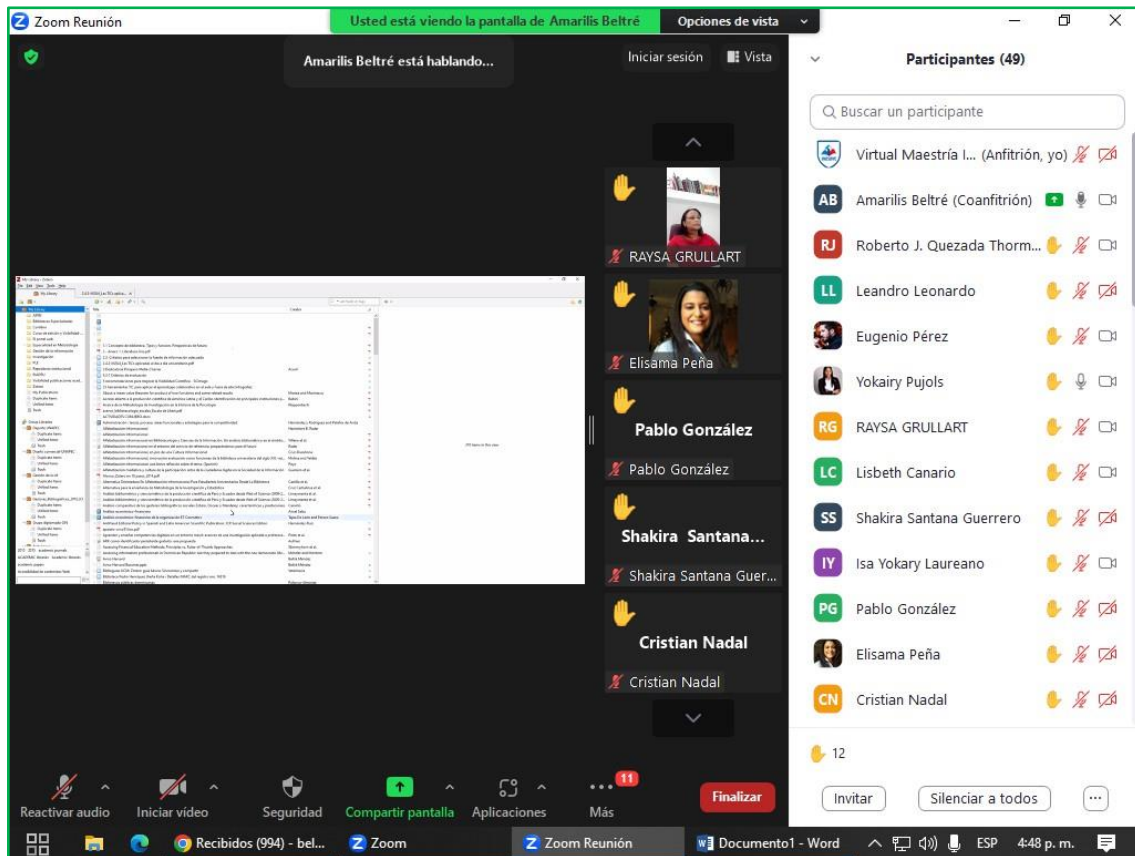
Zoom Reunión

Usted está viendo la pantalla de Amarilis Beltré

Opciones de vista

Amarilis Beltré está hablando...

Iniciar sesión

Vista

RAYSA GRULLART

Elisama Peña

Pablo González

Pablo González

Shakira Santana...

Shakira Santana Guer...

Cristian Nadal

Cristian Nadal

Participantes (49)

Buscar un participante

Virtual Maestría I... (Anfitrión, yo)

AB Amarilis Beltré (Coanfitrión)

RJ Roberto J. Quezada Thorm...

LL Leandro Leonardo

Eugenio Pérez

Yokairy Pujols

RG RAYSA GRULLART

LC Lisbeth Canario

SS Shakira Santana Guerrero

IY Isa Yokary Laureano

PG Pablo González

Elisama Peña

CN Cristian Nadal

12

Invitar

Silenciar a todos

Reactivar audio

Iniciar vídeo

Seguridad

Compartir pantalla

Aplicaciones

11

Más

Finalizar

Recibidos (994) - bel...

Zoom

Zoom Reunión

Documento1 - Word

ESP

4:48 p. m.